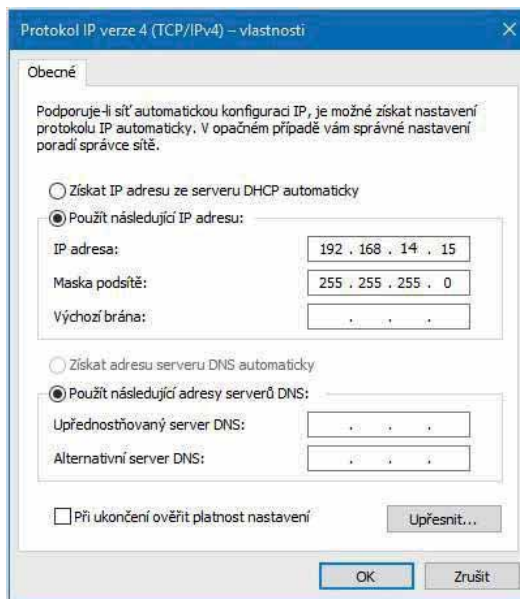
Protokol IP verze 4 (TCP/IPv4) – vlastnosti

×

Obecné

Podporuje-li síť automatickou konfiguraci IP, je možné získat nastavení protokolu IP automaticky. V opačném případě vám správné nastavení poradí správce sítě.

Získat IP adresu ze serveru DHCP automaticky

Použít následující IP adresu:

IP adresa: 192 . 168 . 14 . 15

Maska podsítě: 255 . 255 . 255 . 0

Výchozí brána: . . .

Získat adresu serveru DNS automaticky

Použít následující adresy serverů DNS:

Upřednostňovaný server DNS: . . .

Alternativní server DNS: . . .

Při ukončení ověřit platnost nastavení

Upřesnit...

OK

Zrušit